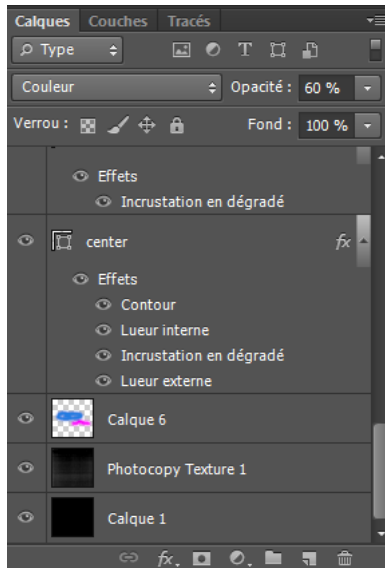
Calques Couches Tracés

Type

Couleur Opacité : 60 %

Verrou : Fond : 100 %

Effets

Incrustation en dégradé

center $fx$

Effets

Contour

Lueur interne

Incrustation en dégradé

Lueur externe

Calque 6

Photocopy Texture 1

Calque 1

$fx$